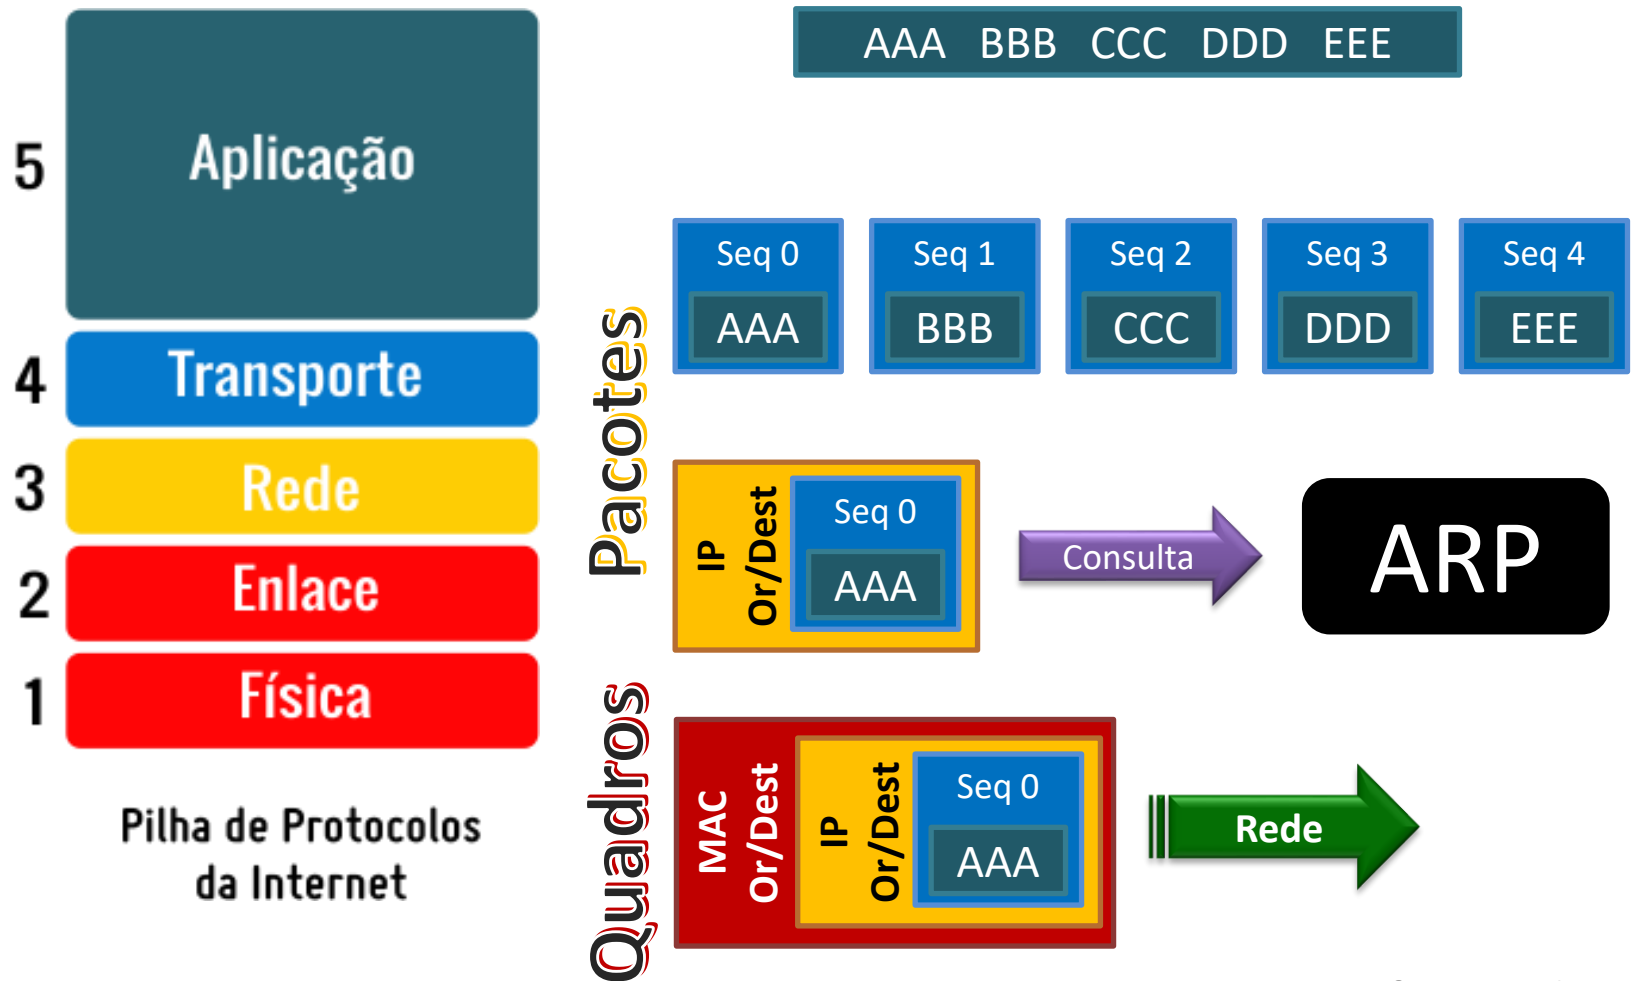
5 Aplicação
4 Transporte
3 Rede
2 Enlace
1 Física

Pilha de Protocolos da Internet

AAA BBB CCC DDD EEE

Seq 0 AAA
Seq 1 BBB
Seq 2 CCC
Seq 3 DDD
Seq 4 EEE

Pacotes

IP Or/Dest
Seq 0
AAA

Consulta

ARP

Quadros

MAC Or/Dest
IP Or/Dest
Seq 0
AAA

Rede